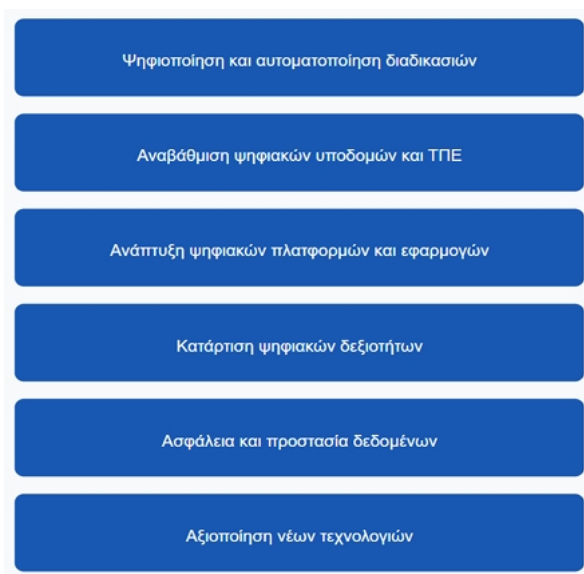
Ψηφιοποίηση και αυτοματοποίηση διαδικασιών

Αναβάθμιση ψηφιακών υποδομών και ΤΠΕ

Ανάπτυξη ψηφιακών πλατφορμών και εφαρμογών

Κατάρτιση ψηφιακών δεξιοτήτων

Ασφάλεια και προστασία δεδομένων

Αξιοποίηση νέων τεχνολογιών